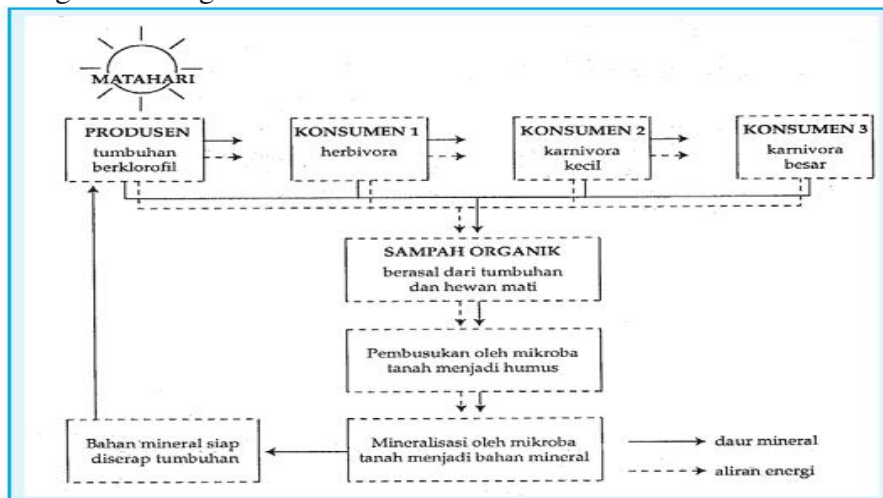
MATAHARI

PRODUSEN
tumbuhan berklorofil

KONSUMEN 1
herbivora

KONSUMEN 2
karnivora kecil

KONSUMEN 3
karnivora besar

SAMPAH ORGANIK
berasal dari tumbuhan dan hewan mati

Pembusukan oleh mikroba tanah menjadi humus

Bahan mineral siap diserap tumbuhan

Mineralisasi oleh mikroba tanah menjadi bahan mineral

daur mineral

aliran energi